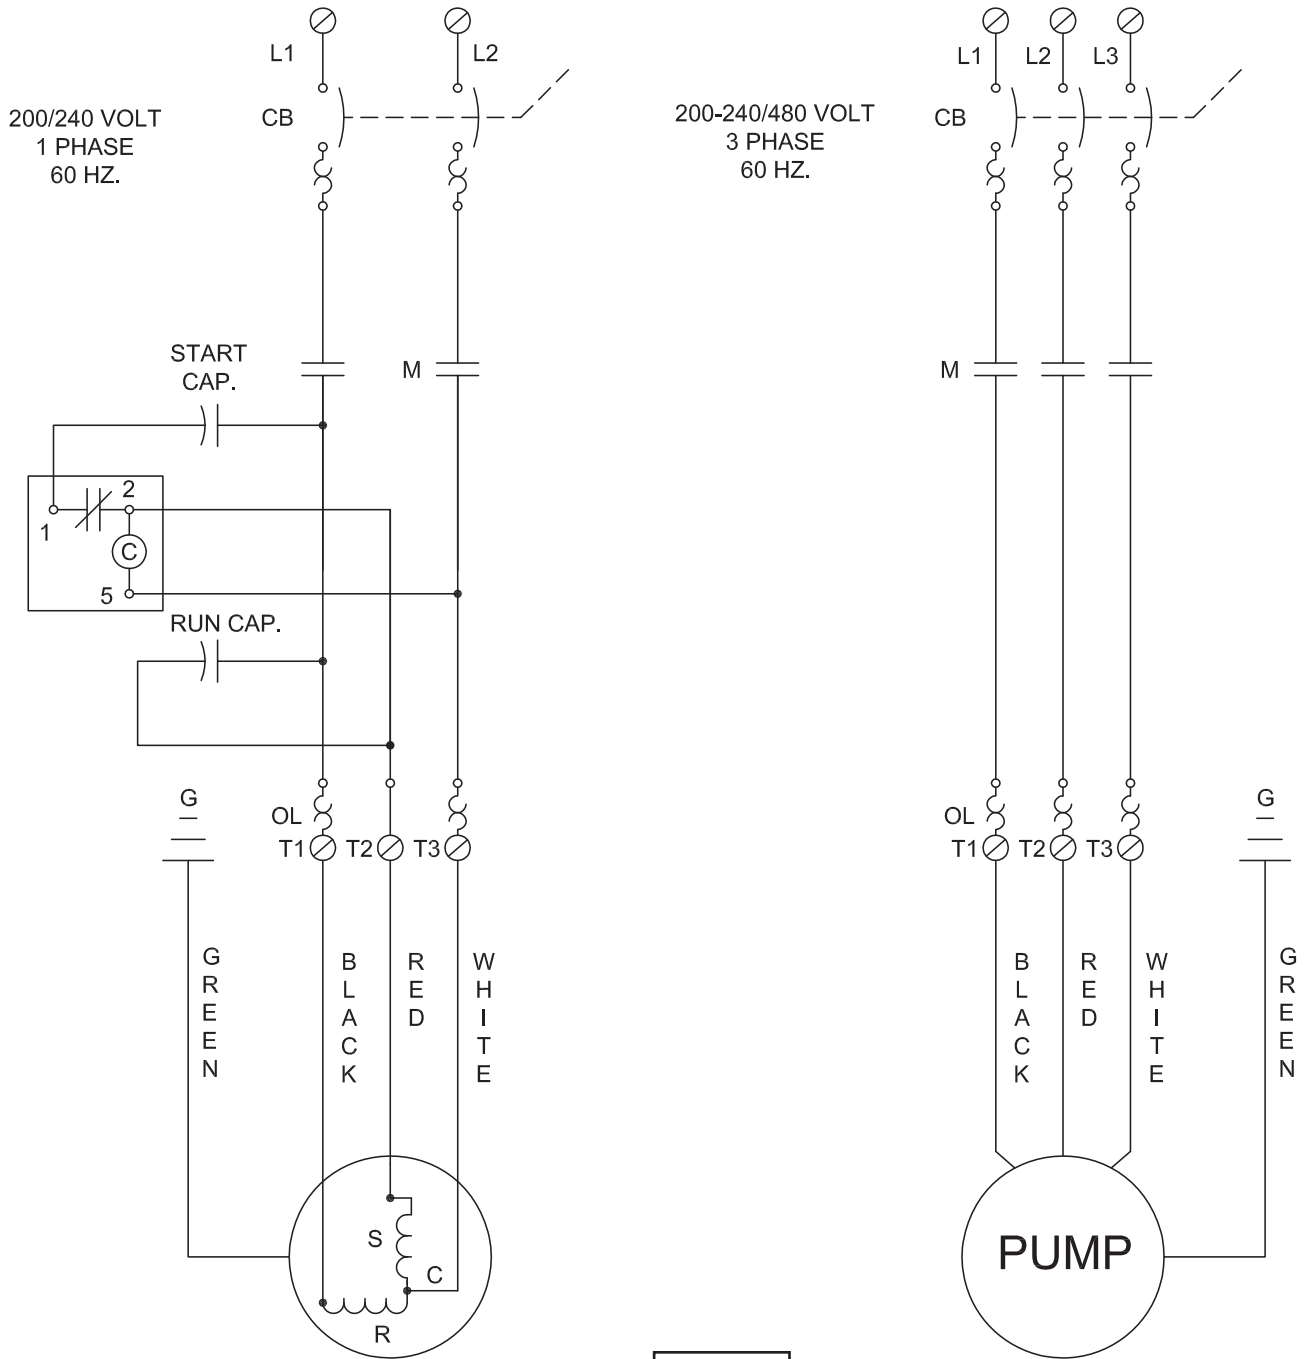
L1 L2

200/240 VOLT
1 PHASE
60 HZ.

CB

START
CAP.

M

2
1
C
5

RUN CAP.

G

OL
T1 T2 T3

G
R
E
E
N

B
L
A
C
K

R
E
D

W
H
I
T
E

S
C
R

L1 L2 L3

200-240/480 VOLT
3 PHASE
60 HZ.

CB

M

OL
T1 T2 T3

G

B
L
A
C
K

R
E
D

W
H
I
T
E

G
R
E
E
N

PUMP